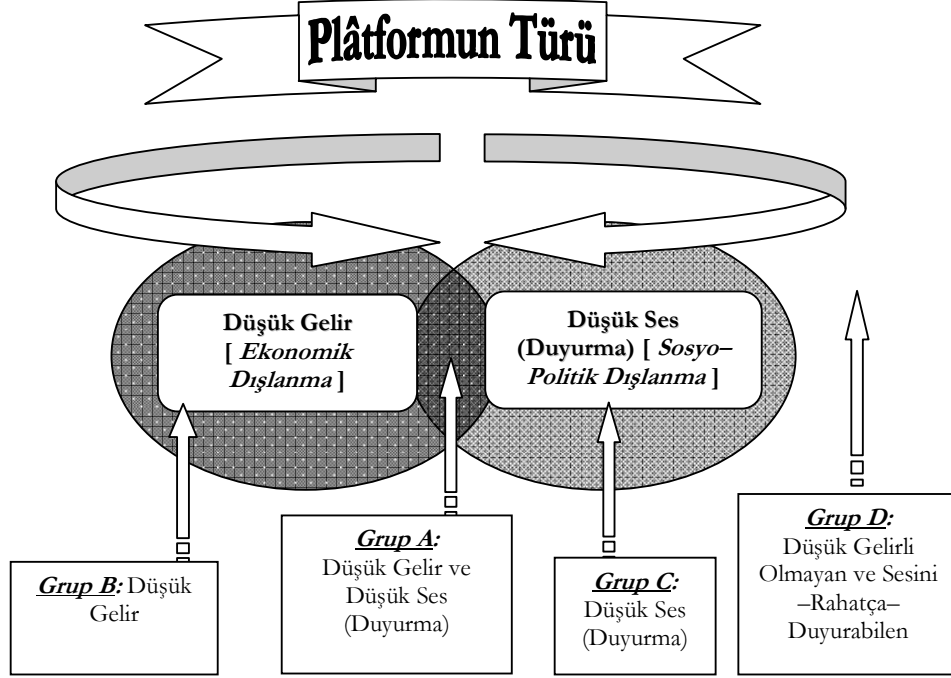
Plâtformun Türü

Düşük Gelir [ Ekonomik Dışlanma ]

Düşük Ses (Duyurma) [ Sosyo–Politik Dışlanma ]

Grup B: Düşük Gelir

Grup A: Düşük Gelir ve Düşük Ses (Duyurma)

Grup C: Düşük Ses (Duyurma)

Grup D: Düşük Gelirli Olmayan ve Sesini –Rahatça– Duyurabilen